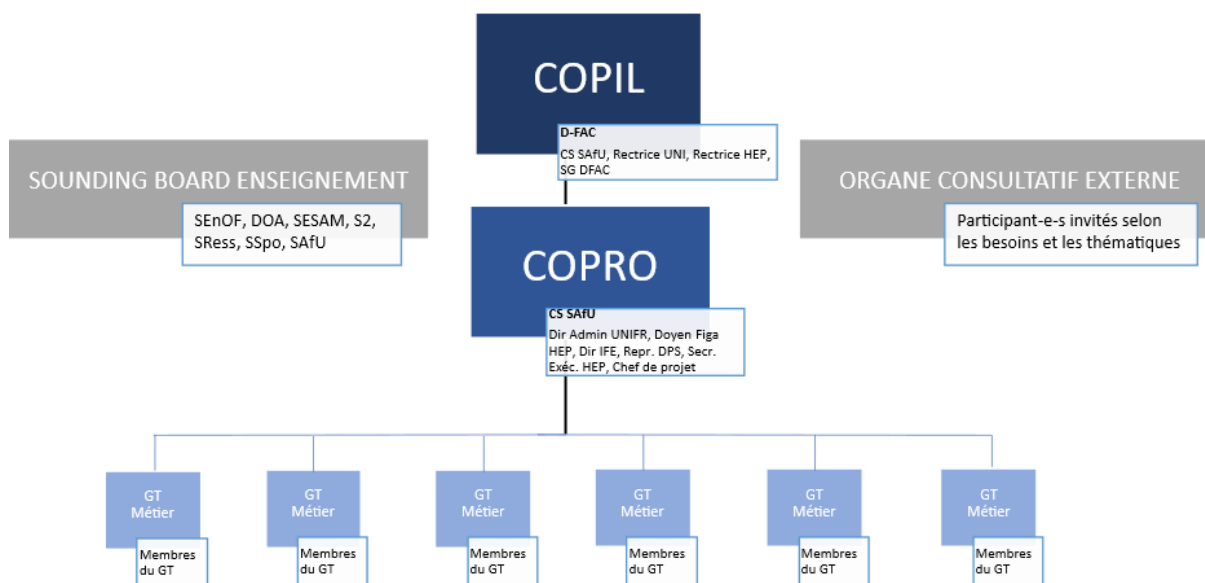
COPIL

D-FAC

CS SAfU, Rectrice UNI, Rectrice HEP, SG DFAC

SOUNDING BOARD ENSEIGNEMENT

SEnOF, DOA, SESAM, S2, SRess, SSpo, SAfU

ORGANE CONSULTATIF EXTERNE

Participant-e-s invités selon les besoins et les thématiques

COPRO

CS SAfU

Dir Admin UNIFR, Doyen Figa HEP, Dir IFE, Repr. DPS, Secr. Exéc. HEP, Chef de projet

GT Métier

Membres du GT

GT Métier

Membres du GT

GT Métier

Membres du GT

GT Métier

Membres du GT

GT Métier

Membres du GT

GT Métier

Membres du GT